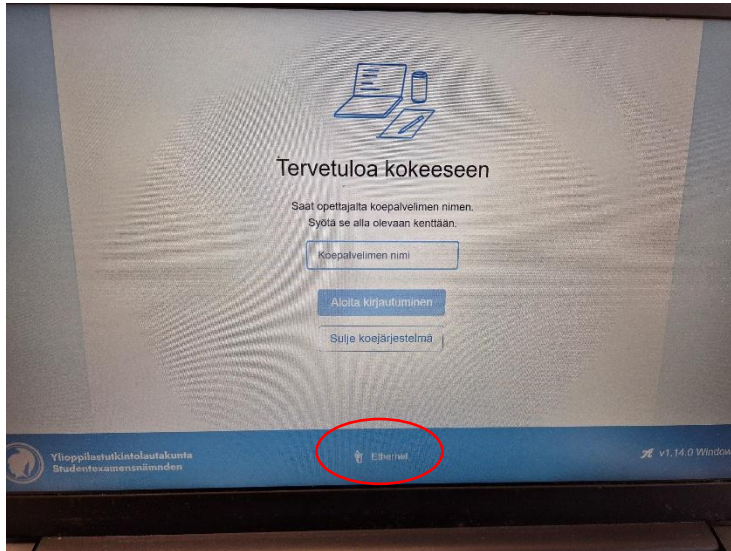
Tervetuloa kokeeseen

Saat opettajalta koepalvelimen nimen.
Syötä se alla olevaan kenttään.

Koepalvelimen nimi

Aloita kirjautuminen

Sulje koejärjestelmä

Ylioppilastutkintolautakunta
Studentexamensnämnden

Ethernet

v1.14.0 Window